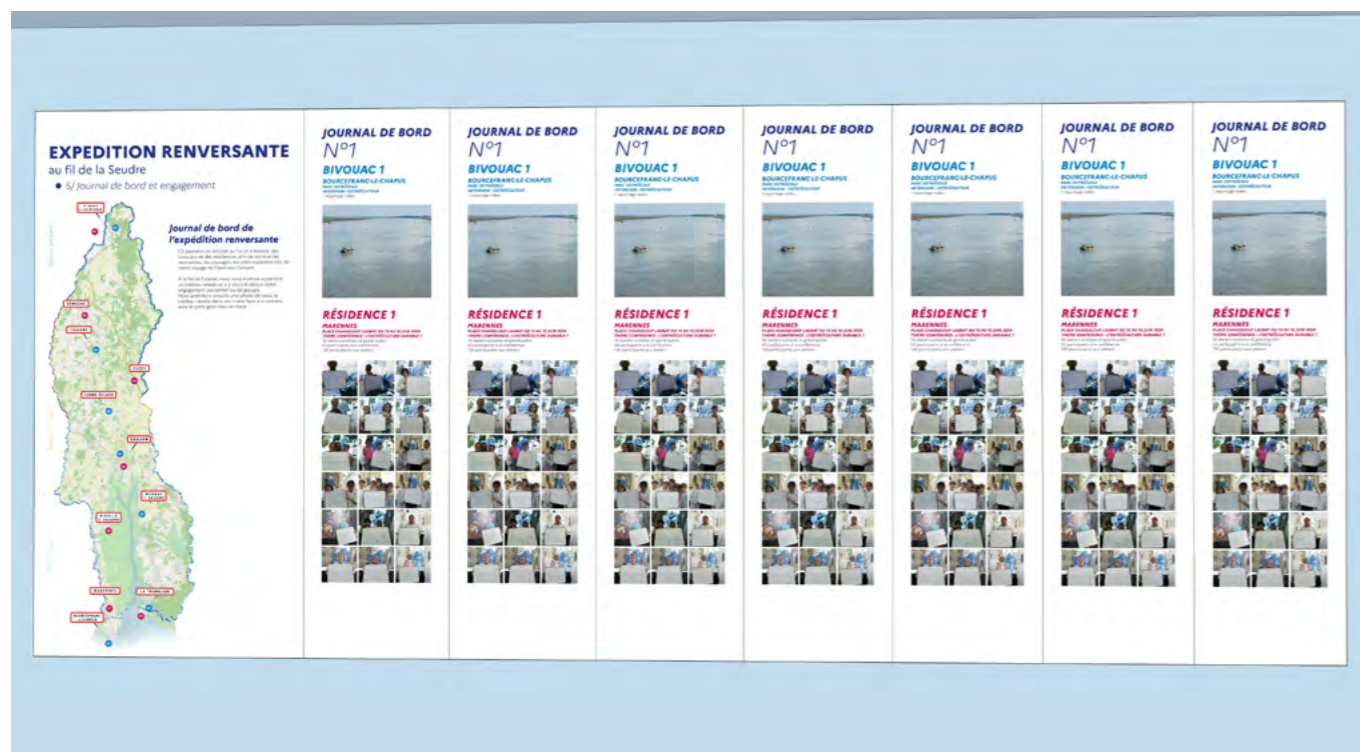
EXPEDITION RENVERSANTE
au fil de la Seudre
5/ Journal de bord et engagement

Journal de bord de l'expédition renversante

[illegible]

MARENNES

JOURNAL DE BORD
N°1
BIVOUAC 1
BOURCEFRANC-LE-CHAPUS
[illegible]
RÉSIDENCE 1
MARENNES
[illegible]

JOURNAL DE BORD
N°1
BIVOUAC 1
BOURCEFRANC-LE-CHAPUS
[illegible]
RÉSIDENCE 1
MARENNES
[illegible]

JOURNAL DE BORD
N°1
BIVOUAC 1
BOURCEFRANC-LE-CHAPUS
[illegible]
RÉSIDENCE 1
MARENNES
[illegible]

JOURNAL DE BORD
N°1
BIVOUAC 1
BOURCEFRANC-LE-CHAPUS
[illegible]
RÉSIDENCE 1
MARENNES
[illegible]

JOURNAL DE BORD
N°1
BIVOUAC 1
BOURCEFRANC-LE-CHAPUS
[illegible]
RÉSIDENCE 1
MARENNES
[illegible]

JOURNAL DE BORD
N°1
BIVOUAC 1
BOURCEFRANC-LE-CHAPUS
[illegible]
RÉSIDENCE 1
MARENNES
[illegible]

JOURNAL DE BORD
N°1
BIVOUAC 1
BOURCEFRANC-LE-CHAPUS
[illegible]
RÉSIDENCE 1
MARENNES
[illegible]